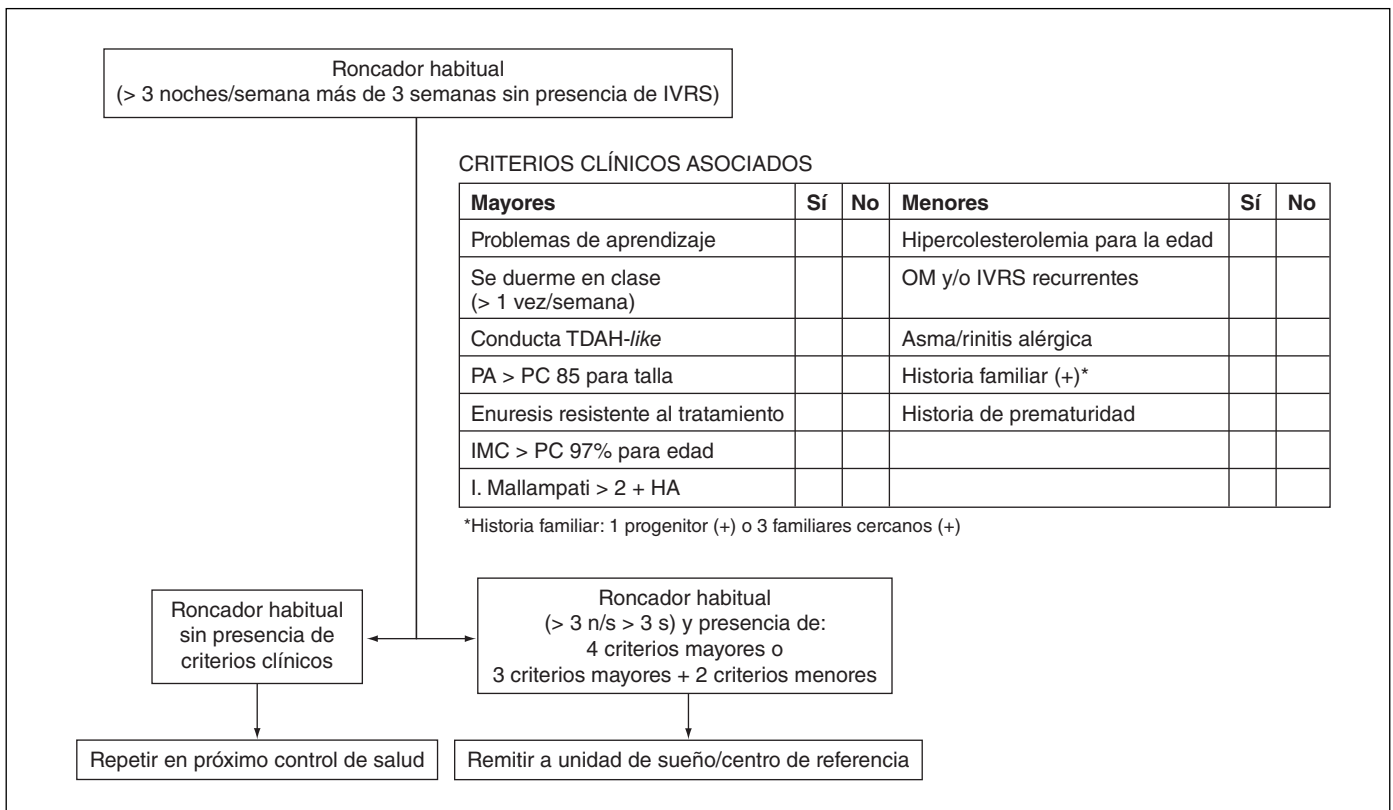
Roncador habitual
(> 3 noches/semana más de 3 semanas sin presencia de IVRS)

CRITERIOS CLÍNICOS ASOCIADOS

| Mayores | Sí | No | Menores | Sí | No |
|---|---|---|---|---|---|
| Problemas de aprendizaje | | | Hipercolesterolemia para la edad | | |
| Se duerme en clase (> 1 vez/semana) | | | OM y/o IVRS recurrentes | | |
| Conducta TDAH-*like* | | | Asma/rinitis alérgica | | |
| PA > PC 85 para talla | | | Historia familiar (+)* | | |
| Enuresis resistente al tratamiento | | | Historia de prematuridad | | |
| IMC > PC 97% para edad | | | | | |
| I. Mallampati > 2 + HA | | | | | |

*Historia familiar: 1 progenitor (+) o 3 familiares cercanos (+)

Roncador habitual sin presencia de criterios clínicos

Roncador habitual (> 3 n/s > 3 s) y presencia de: 4 criterios mayores o 3 criterios mayores + 2 criterios menores

Repetir en próximo control de salud

Remitir a unidad de sueño/centro de referencia